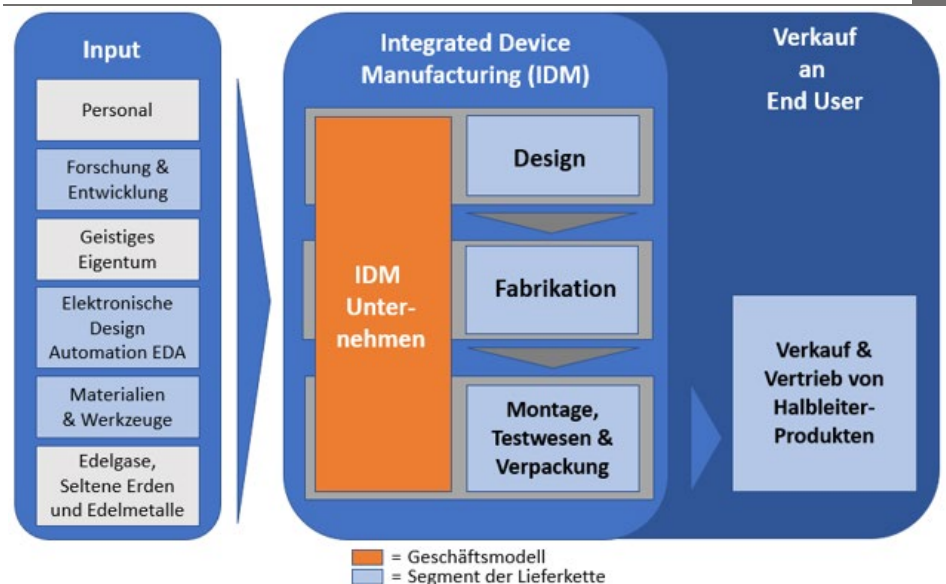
Input

Personal

Forschung & Entwicklung

Geistiges Eigentum

Elektronische Design Automation EDA

Materialien & Werkzeuge

Edelgase, Seltene Erden und Edelmetalle

Integrated Device Manufacturing (IDM)

IDM Unternehmen

Design

Fabrikation

Montage, Testwesen & Verpackung

Verkauf an End User

Verkauf & Vertrieb von Halbleiter-Produkten

= Geschäftsmodell
= Segment der Lieferkette